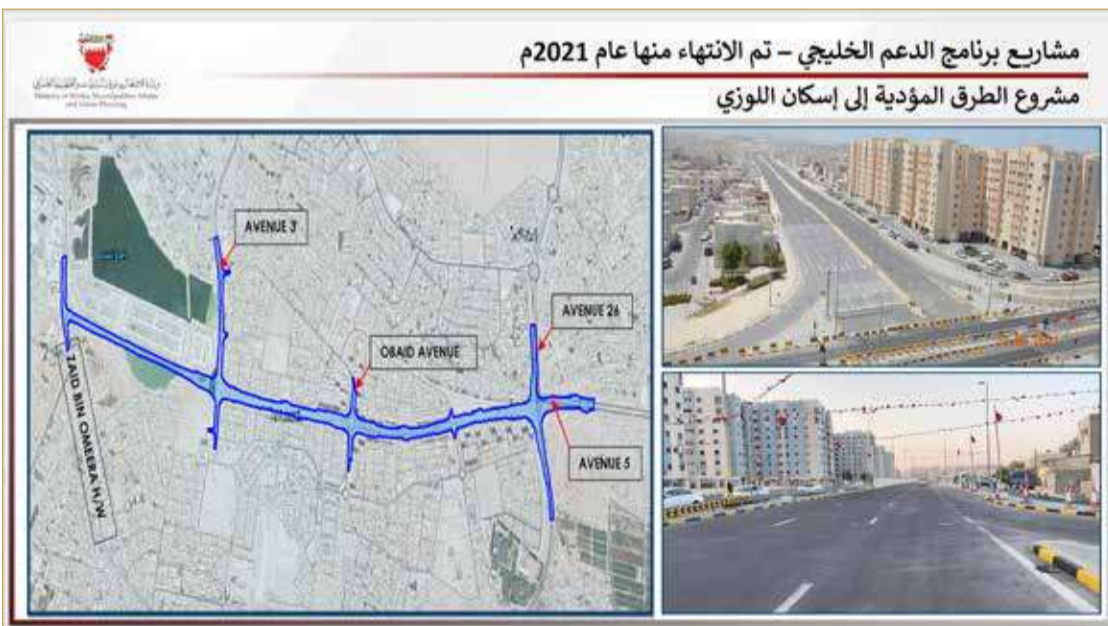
مشاريع برنامج الدعم الخليجي – تم الانتهاء منها عام 2021م

مشروع الطرق المؤدية إلى إسكان اللوزي

وزارة الأشغال وشؤون البلديات والتخطيط العمراني
Ministry of Works, Municipalities Affairs and Urban Planning

AVENUE 3

AVENUE 26

OBAID AVENUE

ZAID BIN OMEERA H/W

AVENUE 5